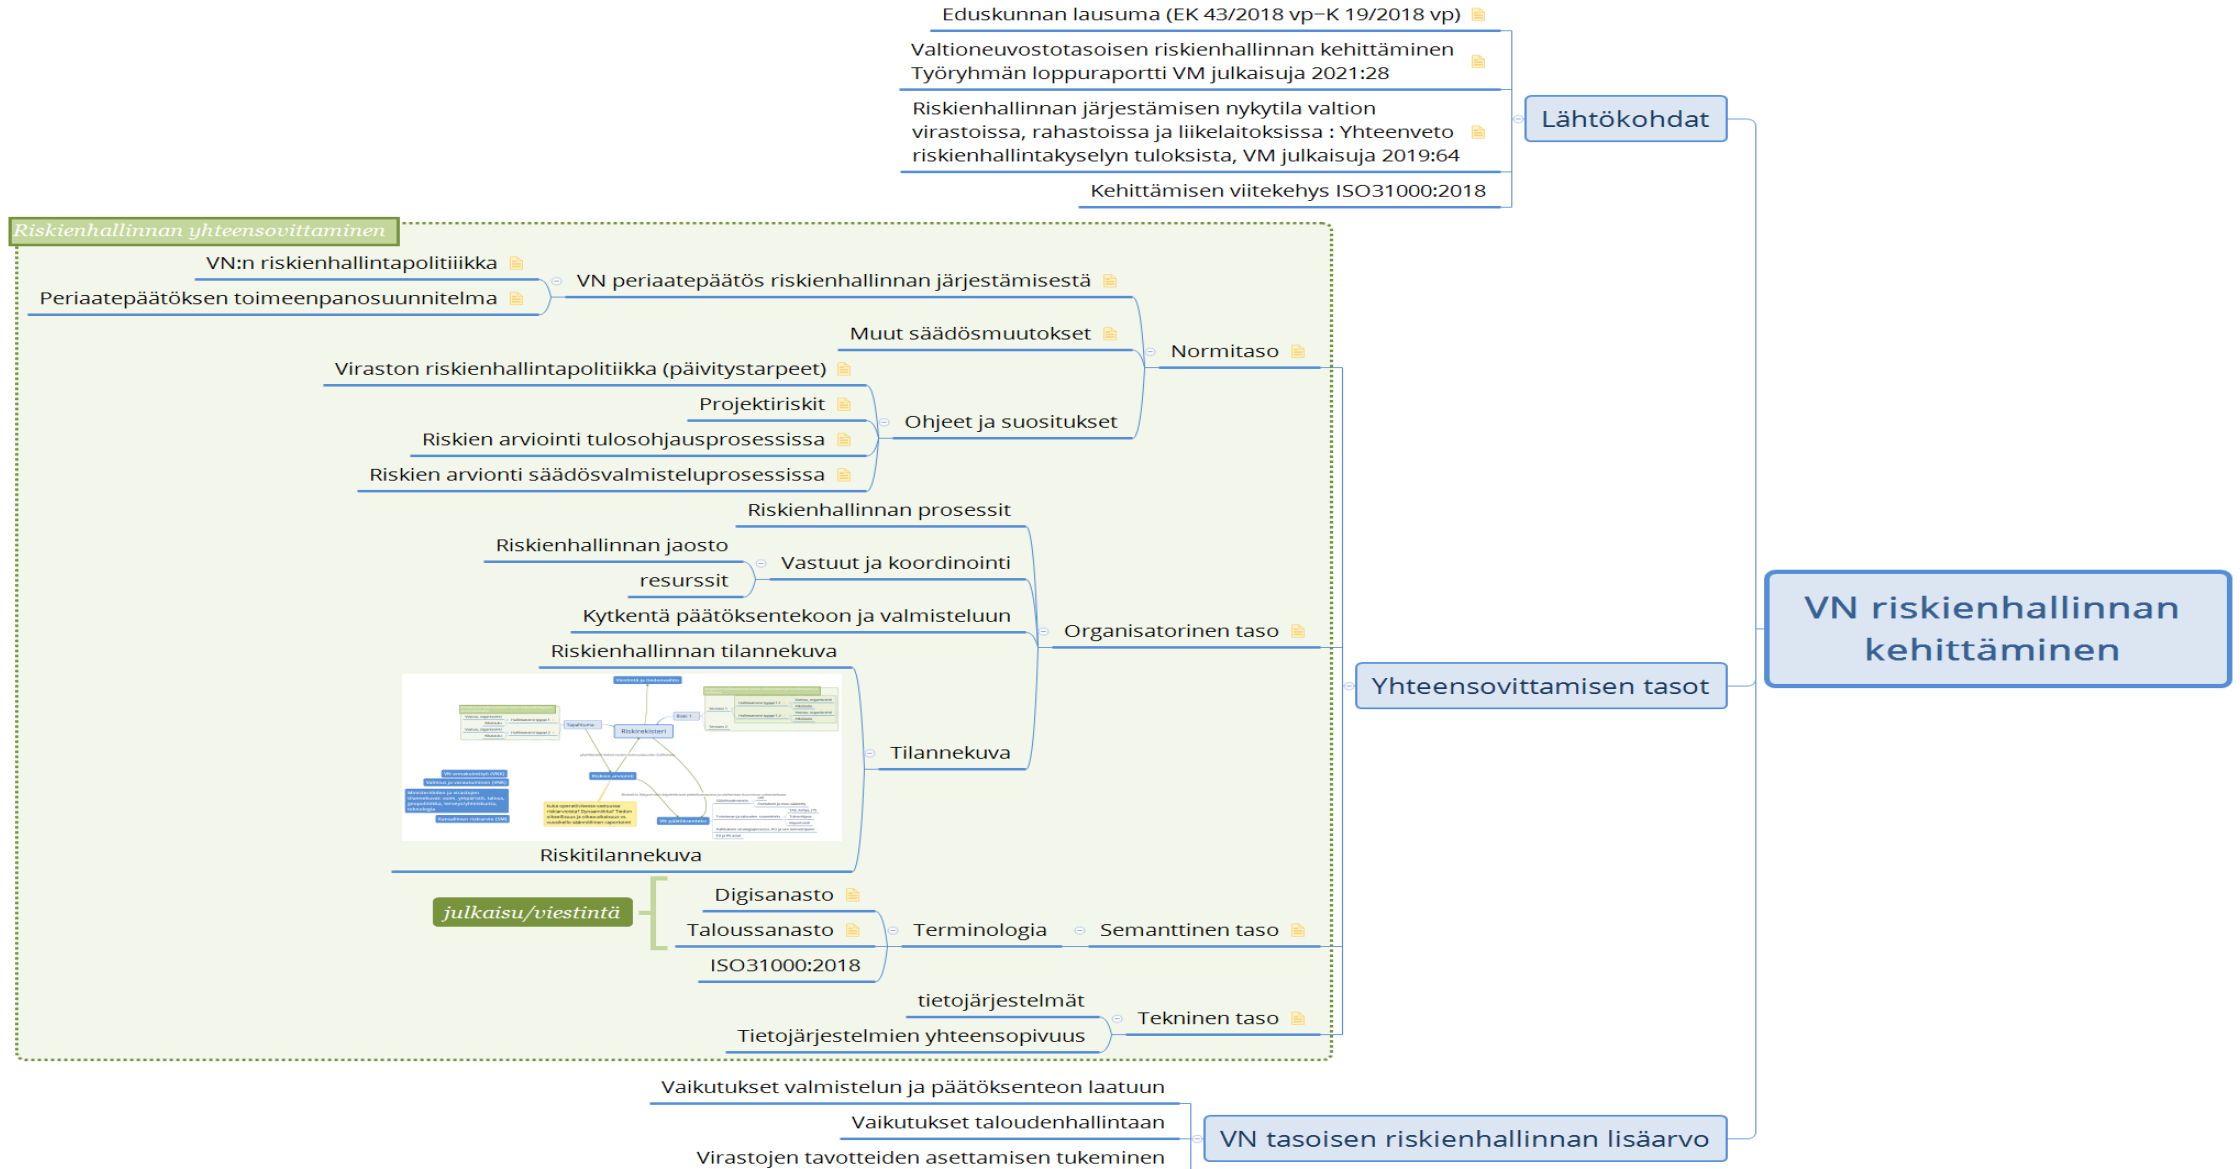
VN riskienhallinnan kehittäminen

Lähtökohdat
Eduskunnan lausuma (EK 43/2018 vp–K 19/2018 vp)
Valtioneuvostotasoisen riskienhallinnan kehittäminen Työryhmän loppuraportti VM julkaisuja 2021:28
Riskienhallinnan järjestämisen nykytila valtion virastoissa, rahastoissa ja liikelaitoksissa : Yhteenveto riskienhallintakyselyn tuloksista, VM julkaisuja 2019:64
Kehittämisen viitekehys ISO31000:2018

Riskienhallinnan yhteensovittaminen

Yhteensovittamisen tasot
Normitaso
VN periaatepäätös riskienhallinnan järjestämisestä
VN:n riskienhallintapolitiikka
Periaatepäätöksen toimeenpanosuunnitelma
Muut säädösmuutokset
Ohjeet ja suositukset
Viraston riskienhallintapolitiikka (päivitystarpeet)
Projektiriskit
Riskien arviointi tulosohjausprosessissa
Riskien arviointi säädösvalmisteluprosessissa
Organisatorinen taso
Riskienhallinnan prosessit
Vastuut ja koordinointi
Riskienhallinnan jaosto
resurssit
Kytkentä päätöksentekoon ja valmisteluun
Tilannekuva
Riskienhallinnan tilannekuva
Riskitilannekuva
Semanttinen taso
Terminologia
Digisanasto
Taloussanasto
ISO31000:2018
julkaisu/viestintä
Tekninen taso
tietojärjestelmät
Tietojärjestelmien yhteensopivuus

VN tasoisen riskienhallinnan lisäarvo
Vaikutukset valmistelun ja päätöksenteon laatuun
Vaikutukset taloudenhallintaan
Virastojen tavotteiden asettamisen tukeminen